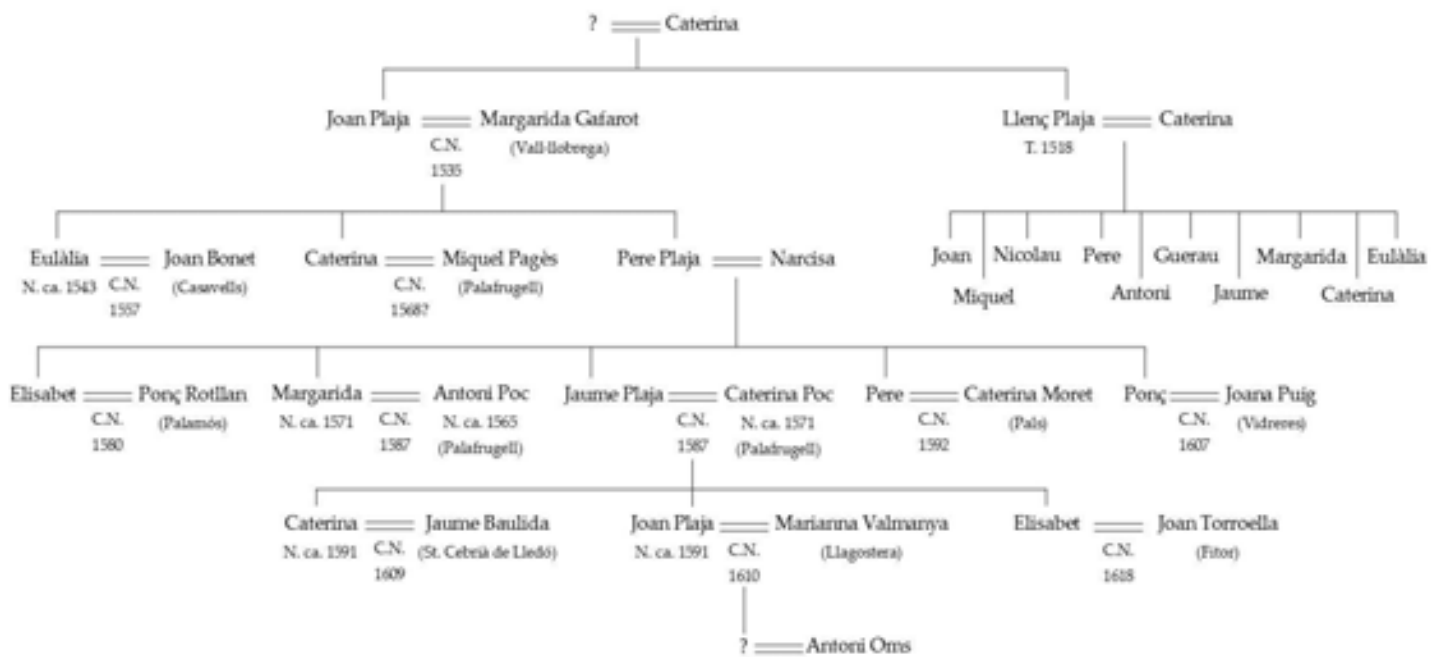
? Caterina

Joan Plaja Margarida Gafarot
C.N. 1535
(Vall-llobrega)

Llenç Plaja Caterina
T. 1518

Eulàlia Joan Bonet
N. ca. 1543
C.N. 1557
(Casavells)

Caterina Miquel Pagès
C.N. 1568?
(Palafrugell)

Pere Plaja Narcisa

Joan Miquel Nicolau Pere Antoni Guerau Jaume Margarida Caterina Eulàlia

Elisabet Ponç Rotllan
C.N. 1580
(Palamós)

Margarida Antoni Poc
N. ca. 1571
C.N. 1587
N. ca. 1565
(Palafrugell)

Jaume Plaja Caterina Poc
C.N. 1587
N. ca. 1571
(Paladrugell)

Pere Caterina Moret
C.N. 1592
(Pals)

Ponç Joana Puig
C.N. 1607
(Vidreres)

Caterina Jaume Baulida
N. ca. 1591
C.N. 1609
(St. Cebrià de Lledó)

Joan Plaja Marianna Valmanya
N. ca. 1591
C.N. 1610
(Llagostera)

Elisabet Joan Torroella
C.N. 1618
(Fitor)

? Antoni Oms